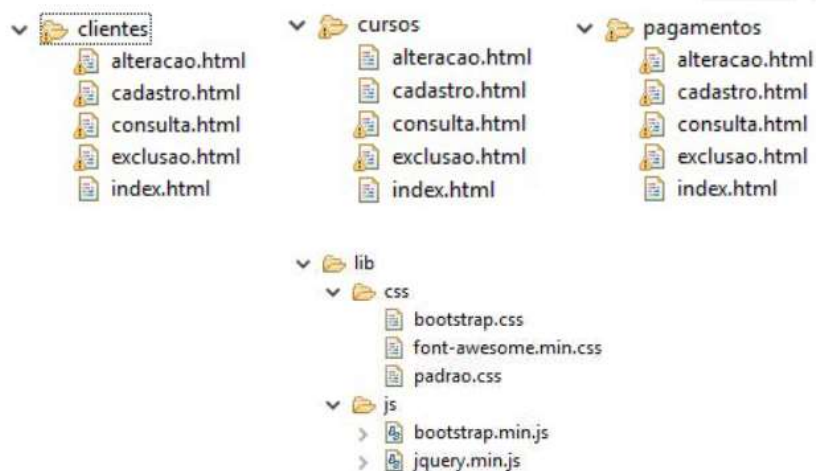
clientes
alteracao.html
cadastro.html
consulta.html
exclusao.html
index.html

cursos
alteracao.html
cadastro.html
consulta.html
exclusao.html
index.html

pagamentos
alteracao.html
cadastro.html
consulta.html
exclusao.html
index.html

lib
css
bootstrap.css
font-awesome.min.css
padrao.css
js
bootstrap.min.js
jquery.min.js